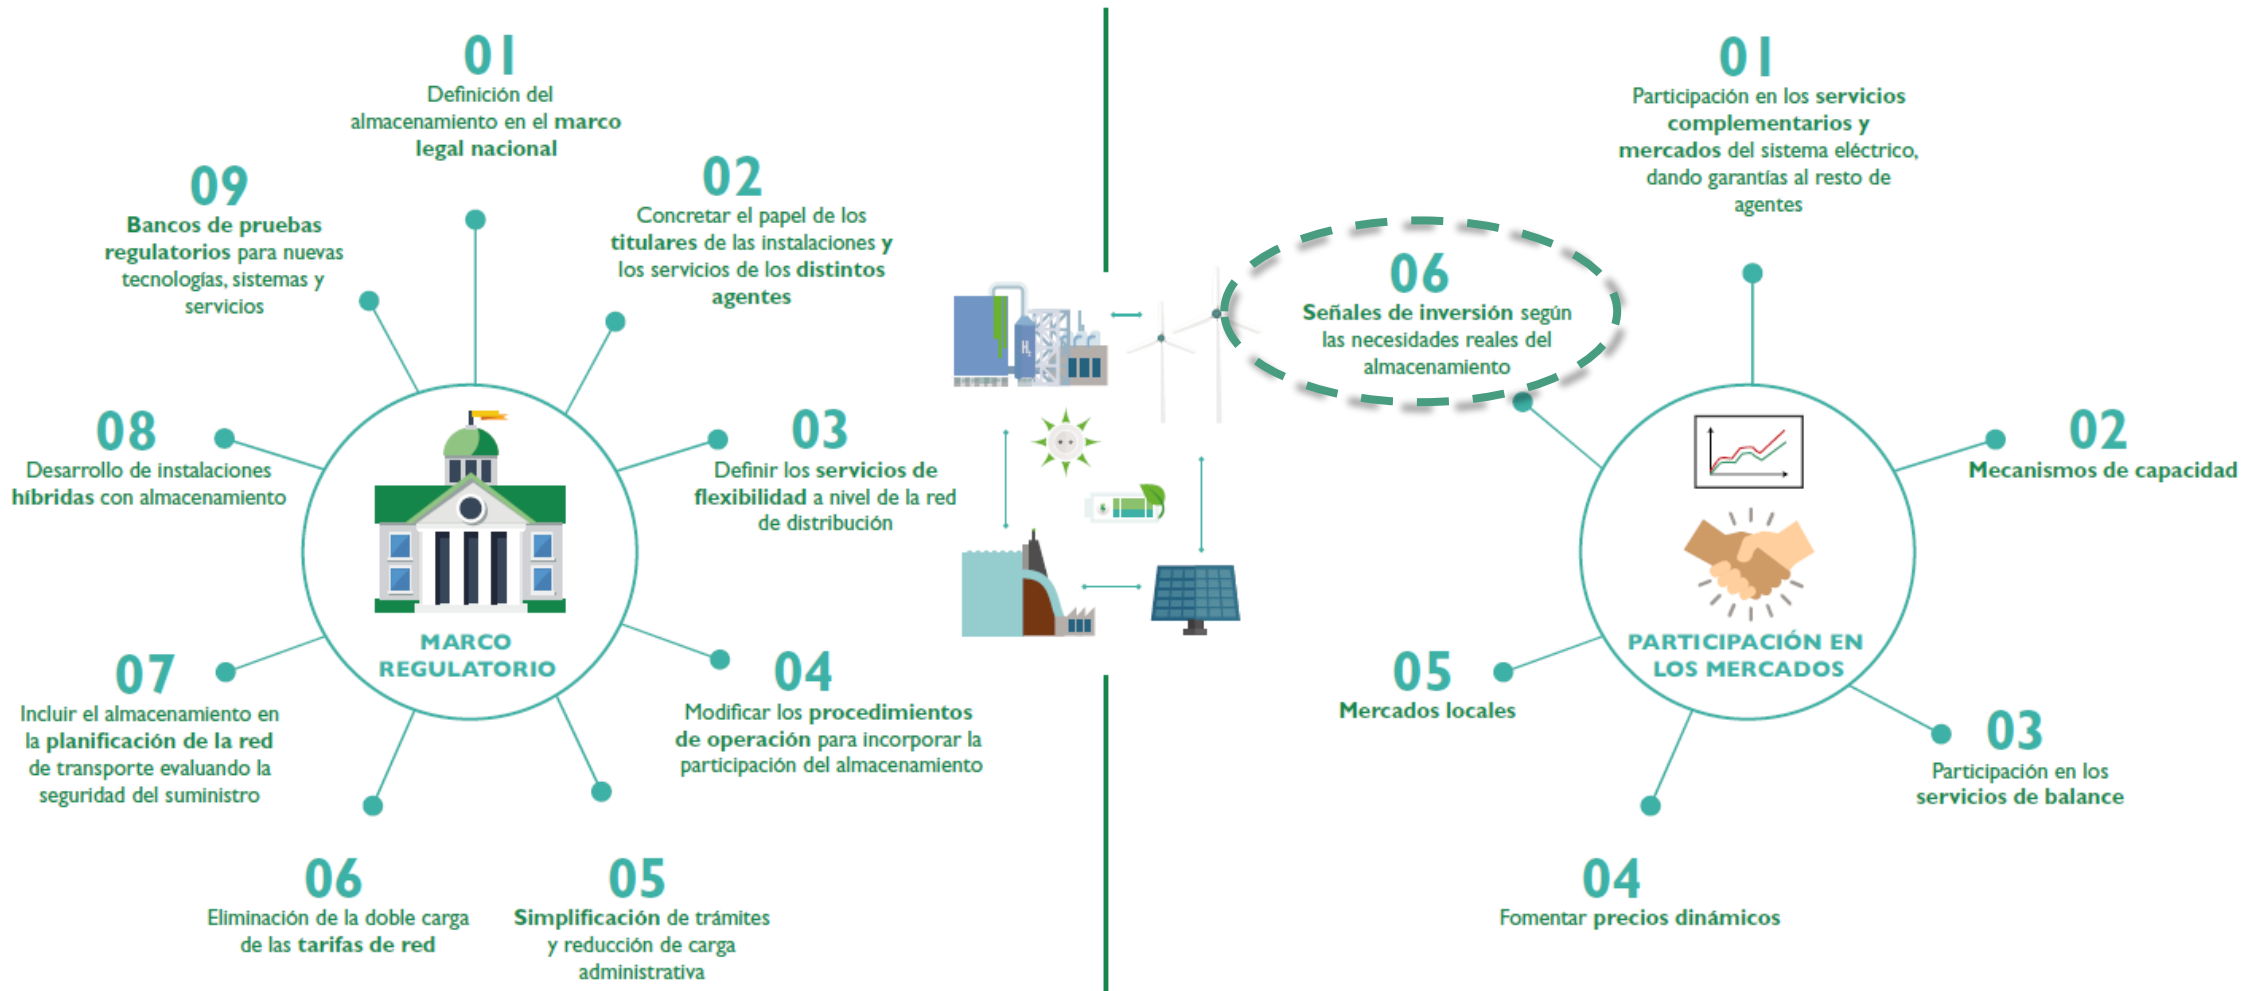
01
Definición del almacenamiento en el marco legal nacional

02
Concretar el papel de los titulares de las instalaciones y los servicios de los distintos agentes

03
Definir los servicios de flexibilidad a nivel de la red de distribución

04
Modificar los procedimientos de operación para incorporar la participación del almacenamiento

05
Simplificación de trámites y reducción de carga administrativa

06
Eliminación de la doble carga de las tarifas de red

07
Incluir el almacenamiento en la planificación de la red de transporte evaluando la seguridad del suministro

08
Desarrollo de instalaciones híbridas con almacenamiento

09
Bancos de pruebas regulatorios para nuevas tecnologías, sistemas y servicios

MARCO REGULATORIO

$H_2$

01
Participación en los servicios complementarios y mercados del sistema eléctrico, dando garantías al resto de agentes

02
Mecanismos de capacidad

03
Participación en los servicios de balance

04
Fomentar precios dinámicos

05
Mercados locales

06
Señales de inversión según las necesidades reales del almacenamiento

PARTICIPACIÓN EN LOS MERCADOS